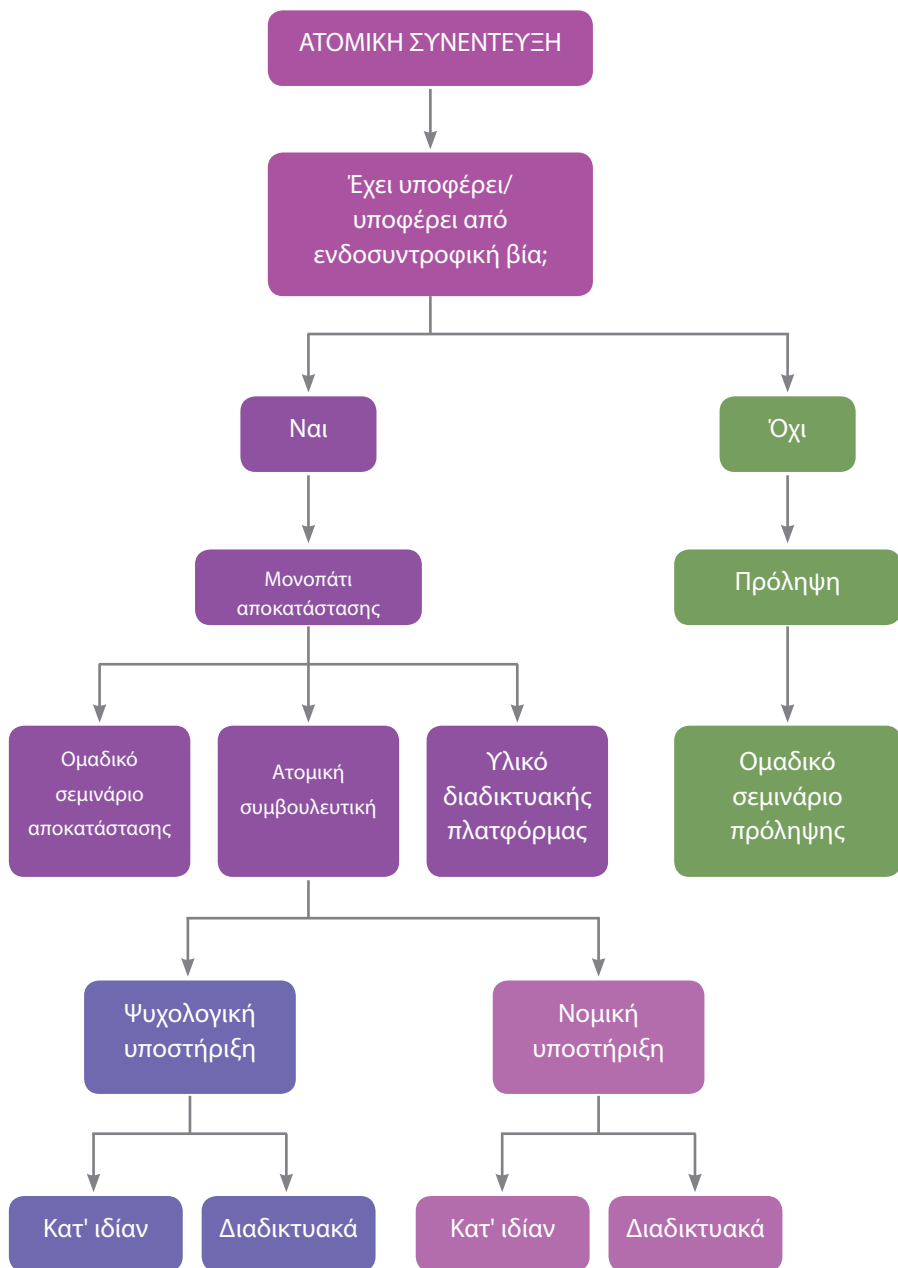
ΑΤΟΜΙΚΗ ΣΥΝΕΝΤΕΥΞΗ

Έχει υποφέρει/ υποφέρει από ενδοσυντροφική βία;

Ναι

Όχι

Μονοπάτι αποκατάστασης

Πρόληψη

Ομαδικό σεμινάριο αποκατάστασης

Ατομική συμβουλευτική

Υλικό διαδικτυακής πλατφόρμας

Ομαδικό σεμινάριο πρόληψης

Ψυχολογική υποστήριξη

Νομική υποστήριξη

Κατ' ιδίαν

Διαδικτυακά

Κατ' ιδίαν

Διαδικτυακά